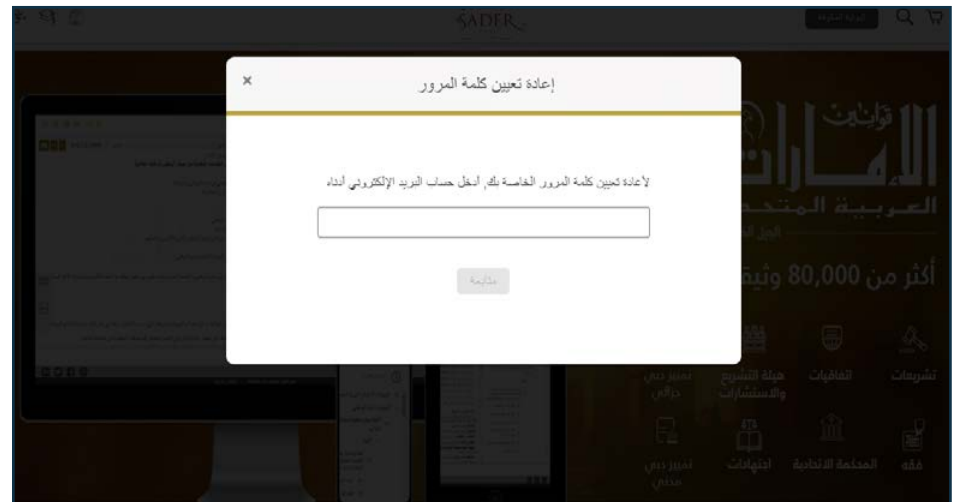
SADER

إعادة تعيين كلمة المرور

×

لإعادة تعيين كلمة المرور الخاصة بك, أدخل حساب البريد الإلكتروني أدناه

متابعة

قوانين
الإمارات
العربية المتحدة

أكثر من 80,000 وثيقة

تشريعات
اتفاقيات
هيئة التشريع والاستشارات
تمييز دبي جزائي
فقه
المحكمة الاتحادية
اجتهادات
تمييز دبي مدني